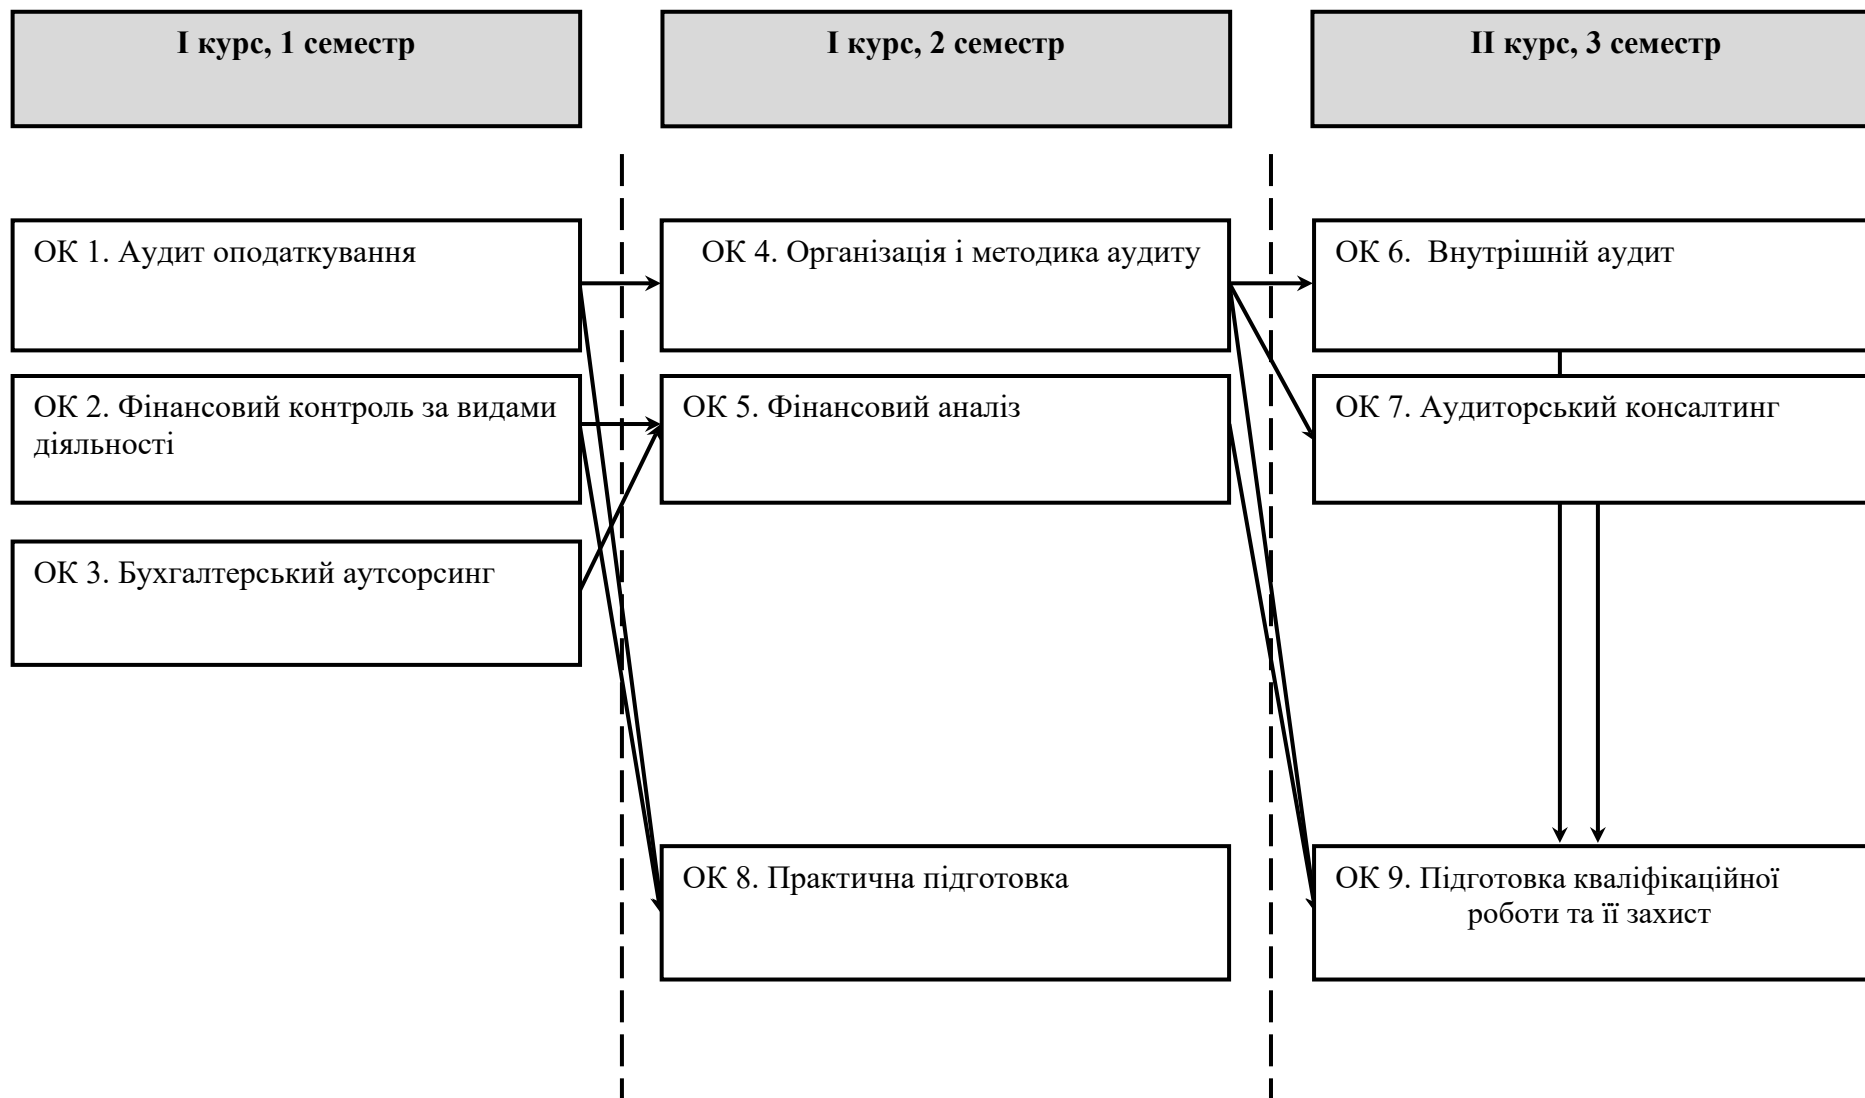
I курс, 1 семестр

I курс, 2 семестр

II курс, 3 семестр

ОК 1. Аудит оподаткування

ОК 4. Організація і методика аудиту

ОК 6. Внутрішній аудит

ОК 2. Фінансовий контроль за видами діяльності

ОК 5. Фінансовий аналіз

ОК 7. Аудиторський консалтинг

ОК 3. Бухгалтерський аутсорсинг

ОК 8. Практична підготовка

ОК 9. Підготовка кваліфікаційної роботи та її захист